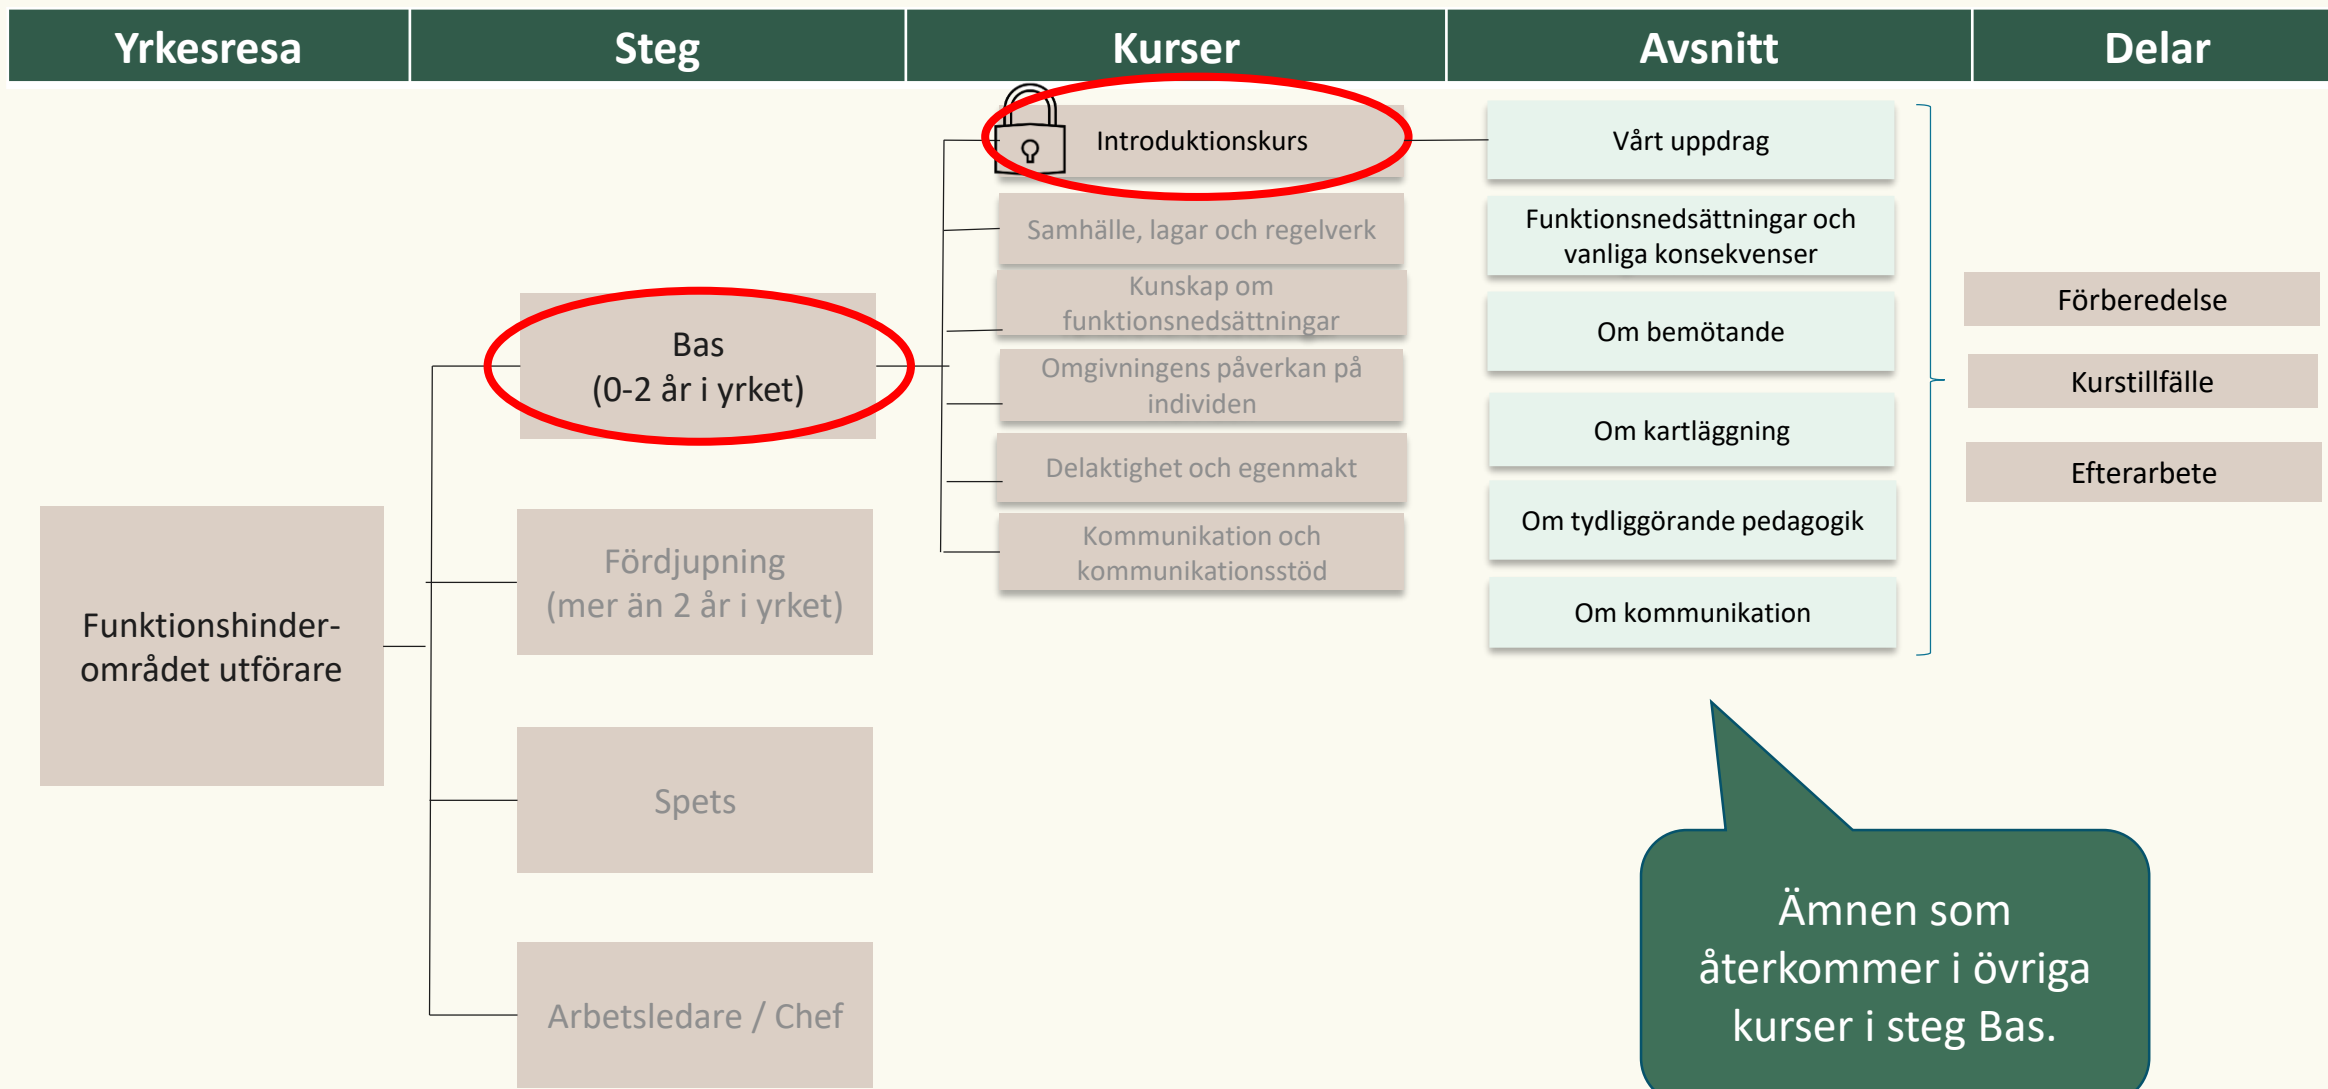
| Yrkesresa | Steg | Kurser | Avsnitt | Delar |
|---|---|---|---|---|

Introduktionskurs

Samhälle, lagar och regelverk

Kunskap om funktionsnedsättningar

Omgivningens påverkan på individen

Delaktighet och egenmakt

Kommunikation och kommunikationsstöd

Vårt uppdrag

Funktionsnedsättningar och vanliga konsekvenser

Om bemötande

Om kartläggning

Om tydliggörande pedagogik

Om kommunikation

Förberedelse

Kurstillfälle

Efterarbete

Bas
(0-2 år i yrket)

Funktionshinder-området utförare

Fördjupning
(mer än 2 år i yrket)

Spets

Arbetsledare / Chef

Ämnen som återkommer i övriga kurser i steg Bas.